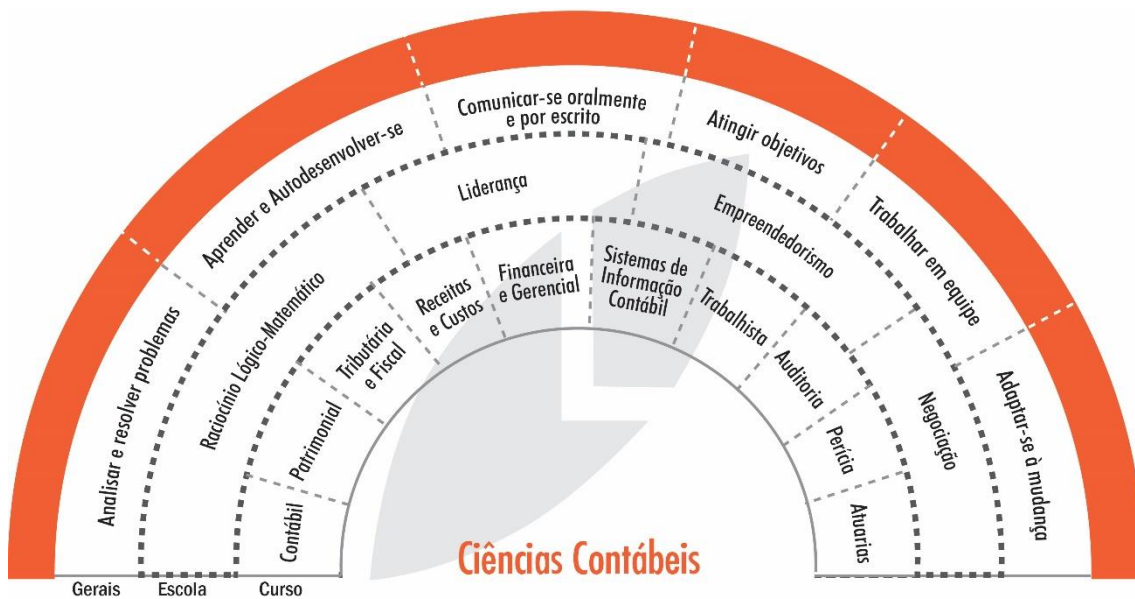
Analisar e resolver problemas
Aprender e Autodesenvolver-se
Comunicar-se oralmente e por escrito
Atingir objetivos
Trabalhar em equipe
Adaptar-se à mudança

Raciocínio Lógico-Matemático
Liderança
Empreendedorismo
Negociação

Contábil
Patrimonial
Tributária e Fiscal
Receitas e Custos
Financeira e Gerencial
Sistemas de Informação Contábil
Trabalhista
Auditoria
Perícia
Atuarias

Ciências Contábeis

Gerais
Escola
Curso